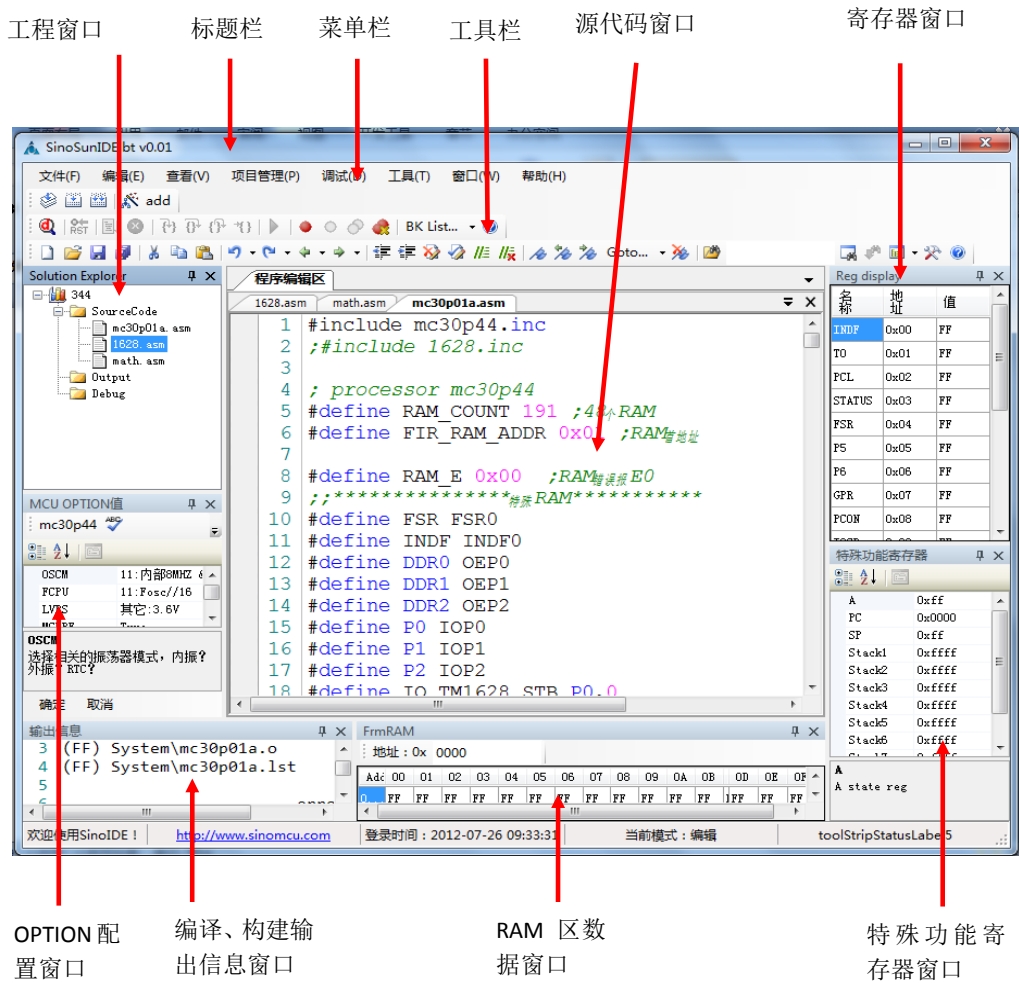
工程窗口 标题栏 菜单栏 工具栏 源代码窗口 寄存器窗口

SinoSunIDEbt v0.01

文件(F) 编辑(E) 查看(V) 项目管理(P) 调试(D) 工具(T) 窗口(W) 帮助(H)

add

BK List...

Goto...

Solution Explorer

344
SourceCode
mc30p01a.asm
1628.asm
math.asm
Output
Debug

程序编辑区

1628.asm math.asm mc30p01a.asm

1 #include mc30p44.inc
2 ;#include 1628.inc
3
4 ; processor mc30p44
5 #define RAM_COUNT 191 ;48个RAM
6 #define FIR_RAM_ADDR 0x01 ;RAM首地址
7
8 #define RAM_E 0x00 ;RAM错误报E0
9 ;;**************特殊RAM**********
10 #define FSR FSR0
11 #define INDF INDF0
12 #define DDR0 OEP0
13 #define DDR1 OEP1
14 #define DDR2 OEP2
15 #define P0 IOP0
16 #define P1 IOP1
17 #define P2 IOP2
18 #define IO_TM1628_STB P0,0

Reg display

| 名称 | 地址 | 值 |
|---|---|---|
| INDF | 0x00 | FF |
| TO | 0x01 | FF |
| PCL | 0x02 | FF |
| STATUS | 0x03 | FF |
| FSR | 0x04 | FF |
| P5 | 0x05 | FF |
| P6 | 0x06 | FF |
| GPR | 0x07 | FF |
| PCON | 0x08 | FF |

特殊功能寄存器

| A | 0xff |
|---|---|
| PC | 0x0000 |
| SP | 0xff |
| Stack1 | 0xffff |
| Stack2 | 0xffff |
| Stack3 | 0xffff |
| Stack4 | 0xffff |
| Stack5 | 0xffff |
| Stack6 | 0xffff |

A
A state reg

MCU OPTION值

mc30p44

| OSCM | 11:内部8MHZ |
|---|---|
| FCPU | 11:Fosc//16 |
| LVRS | 其它:3.6V |

OSCM
选择相关的振荡器模式，内振？外振？RTC？

确定 取消

输出信息

3 (FF) System\mc30p01a.o
4 (FF) System\mc30p01a.lst
5

FrmRAM

地址：0x 0000

| Add | 00 | 01 | 02 | 03 | 04 | 05 | 06 | 07 | 08 | 09 | 0A | 0B | 0C | 0D | 0E | 0F |
|---|---|---|---|---|---|---|---|---|---|---|---|---|---|---|---|---|
| 0 | FF | FF | FF | FF | FF | FF | FF | FF | FF | FF | FF | FF | FF | FF | FF | FF |

欢迎使用SinoIDE！ http://www.sinomcu.com 登录时间：2012-07-26 09:33:31 当前模式：编辑 toolStripStatusLabel5

OPTION 配置窗口 编译、构建输出信息窗口 RAM 区数据窗口 特殊功能寄存器窗口